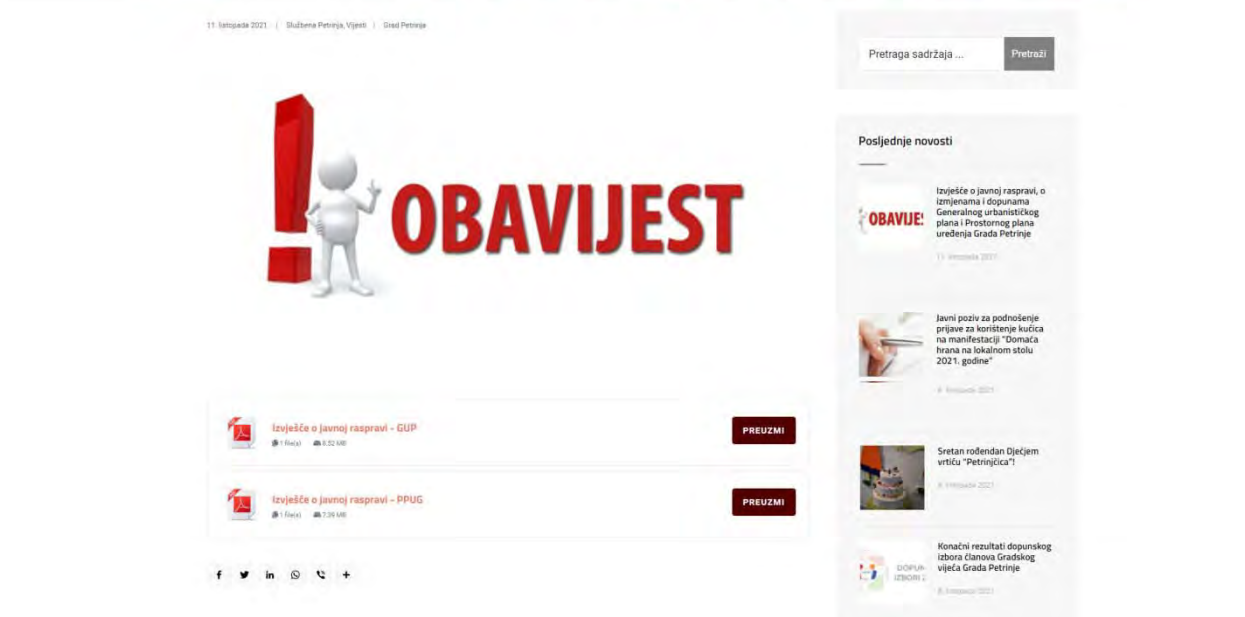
11. listopada 2021 | Službena Petrinja, Vijesti | Grad Petrinje

OBAVIJEST

Izvješće o javnoj raspravi - GUP
1 file(s) 8.52 MB
PREUZMI

Izvješće o javnoj raspravi - PPUG
1 file(s) 7.39 MB
PREUZMI

Pretraga sadržaja ...
Pretraži

Posljednje novosti

OBAVIJES
Izvješće o javnoj raspravi, o izmjenama i dopunama Generalnog urbanističkog plana i Prostornog plana uređenja Grada Petrinje
11. listopada 2021

Javni poziv za podnošenje prijave za korištenje kućica na manifestaciji "Domaća hrana na lokalnom stolu 2021. godine"
8. listopada 2021

Sretan rođendan Dječjem vrtiću "Petrinjčica"!
8. listopada 2021

DOPUN IZBORI
Konačni rezultati dopunskog izbora članova Gradskog vijeća Grada Petrinje
8. listopada 2021